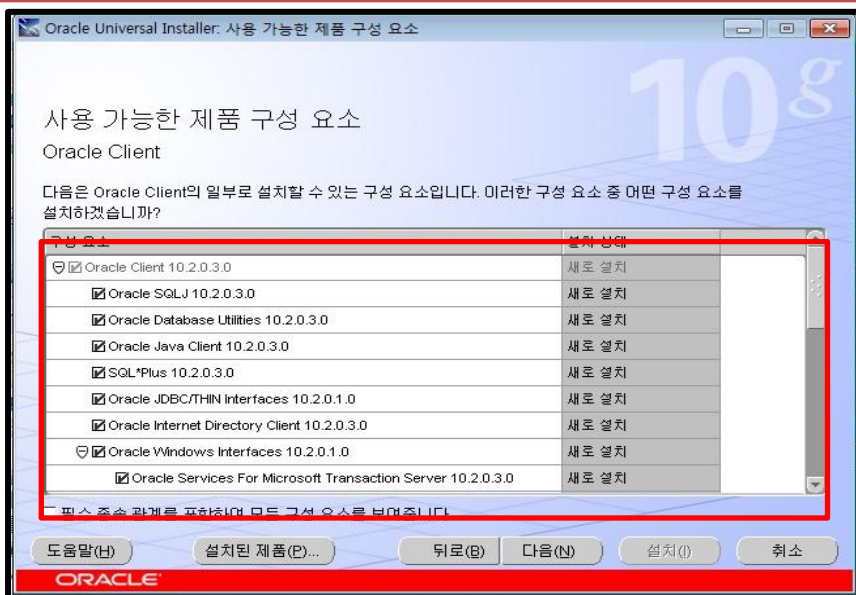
Oracle Universal Installer: 사용 가능한 제품 구성 요소

10g

사용 가능한 제품 구성 요소
Oracle Client

다음은 Oracle Client의 일부로 설치할 수 있는 구성 요소입니다. 이러한 구성 요소 중 어떤 구성 요소를 설치하겠습니까?

| 구성 요소 | 설치 상태 |
|---|---|
| Oracle Client 10.2.0.3.0 | 새로 설치 |
| Oracle SQLJ 10.2.0.3.0 | 새로 설치 |
| Oracle Database Utilities 10.2.0.3.0 | 새로 설치 |
| Oracle Java Client 10.2.0.3.0 | 새로 설치 |
| SQL*Plus 10.2.0.3.0 | 새로 설치 |
| Oracle JDBC/THIN Interfaces 10.2.0.1.0 | 새로 설치 |
| Oracle Internet Directory Client 10.2.0.3.0 | 새로 설치 |
| Oracle Windows Interfaces 10.2.0.1.0 | 새로 설치 |
| Oracle Services For Microsoft Transaction Server 10.2.0.3.0 | 새로 설치 |

필수 종속 관계를 포함하여 모든 구성 요소를 보여줍니다

도움말(H) 설치된 제품(P)... 뒤로(B) 다음(N) 설치(I) 취소

ORACLE